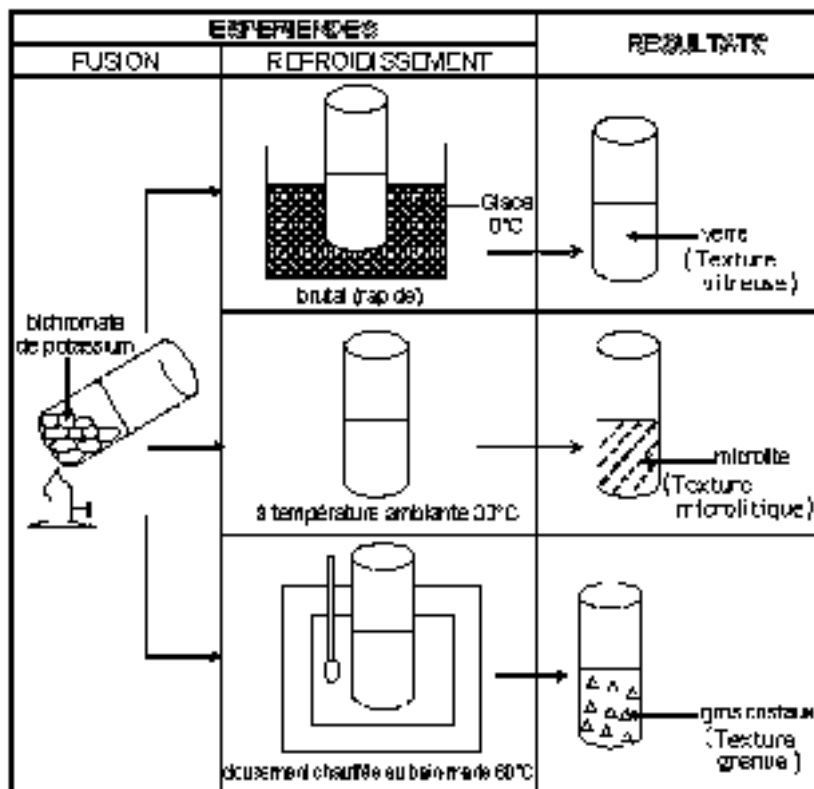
| EXPERIENCES | | RESULTATS |
|---|---|---|
| FUSION | REFROIDISSEMENT | |
| bichromate de potassium | Glace 0°C brutal (rapide) | verre (Texture vitreuse) |
| | à température ambiante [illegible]°C | microlite (Texture microlitique) |
| | doucement chauffée au bain-marie 60°C | gros cristaux (Texture grenue) |